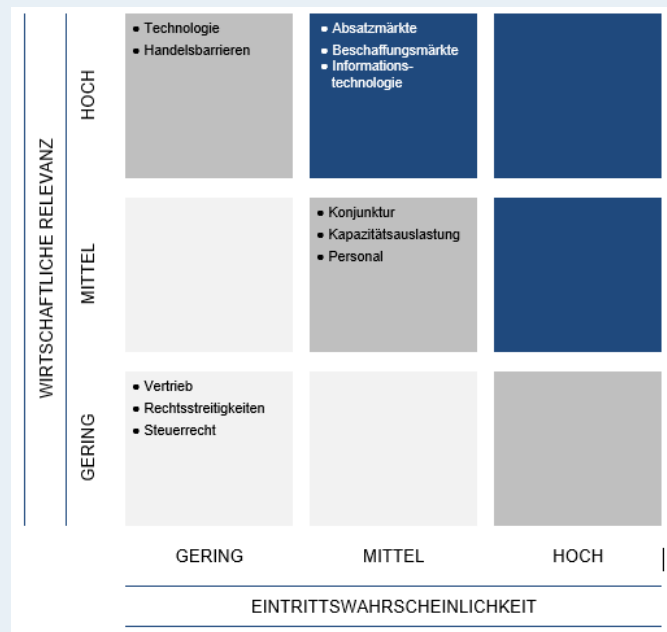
WIRTSCHAFTLICHE RELEVANZ

HOCH

- Technologie
- Handelsbarrieren

- Absatzmärkte
- Beschaffungsmärkte
- Informationstechnologie

MITTEL

- Konjunktur
- Kapazitätsauslastung
- Personal

GERING

- Vertrieb
- Rechtsstreitigkeiten
- Steuerrecht

GERING MITTEL HOCH

EINTRITTSWAHRSCHEINLICHKEIT